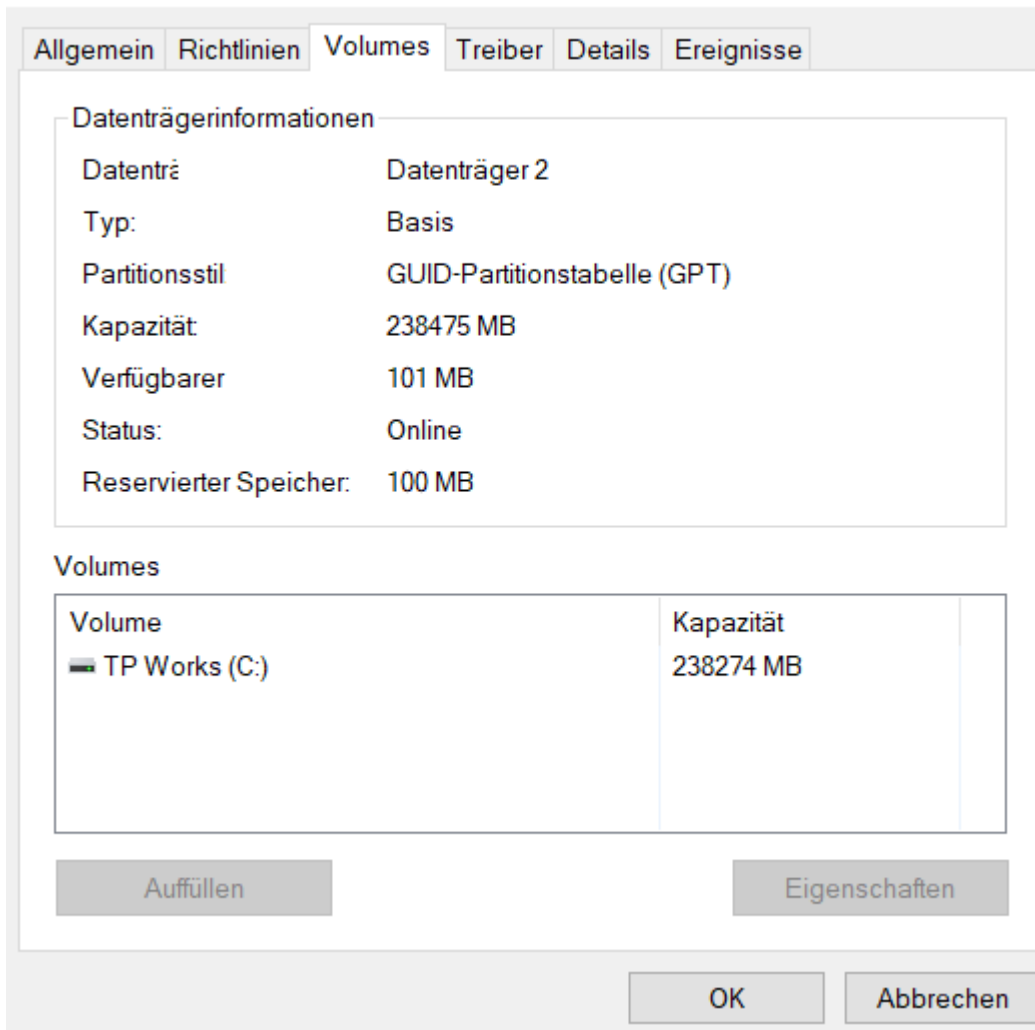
Allgemein Richtlinien Volumes Treiber Details Ereignisse

Datenträgerinformationen

Datenträ Datenträger 2
Typ: Basis
Partitionsstil: GUID-Partitionstabelle (GPT)
Kapazität: 238475 MB
Verfügbarer 101 MB
Status: Online
Reservierter Speicher: 100 MB

Volumes

| Volume | Kapazität |
|---|---|
| TP Works (C:) | 238274 MB |

Auffüllen

Eigenschaften

OK

Abbrechen